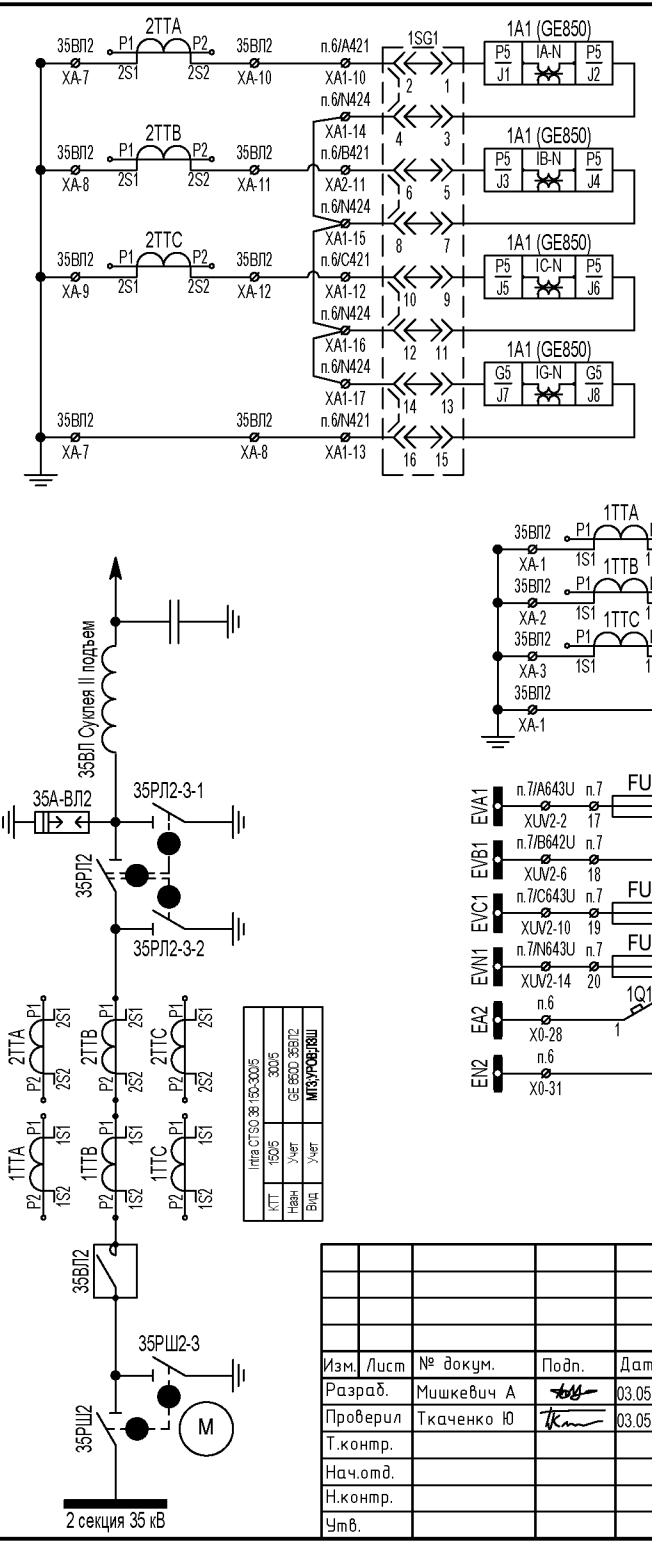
2TTA
35ВЛ2 P1 P2 35ВЛ2 п.6/A421 1SG1 1A1 (GE850)
XA-7 2S1 2S2 XA-10 XA1-10 2 1 P5 IA-N P5
J1 J2
п.6/N424
XA1-14 4 3 1A1 (GE850)
2TTB
35ВЛ2 P1 P2 35ВЛ2 п.6/B421 P5 IB-N P5
XA-8 2S1 2S2 XA-11 XA2-11 6 5 J3 J4
п.6/N424
XA1-15 8 7 1A1 (GE850)
2TTC
35ВЛ2 P1 P2 35ВЛ2 п.6/C421 P5 IC-N P5
XA-9 2S1 2S2 XA-12 XA1-12 10 9 J5 J6
п.6/N424
XA1-16 12 11 1A1 (GE850)
п.6/N424 G5 IG-N G5
XA1-17 14 13 J7 J8
35ВЛ2 35ВЛ2 п.6/N421
XA-7 XA-8 XA1-13 16 15

1TTA
35ВЛ2 P1
XA-1 1S1 1TTB
35ВЛ2 P1
XA-2 1S1 1TTC
35ВЛ2 P1
XA-3 1S1
35ВЛ2
XA-1

35ВЛ Сукпея II подъем

35А-ВЛ2 35РЛ2-3-1
35РЛ2
35РЛ2-3-2

EVA1 п.7/A643U п.7 FU
XUV2-2 17
EVB1 п.7/B642U п.7
XUV2-6 18
EVC1 п.7/C643U п.7 FU
XUV2-10 19
EVN1 п.7/N643U п.7 FU
XUV2-14 20
EA2 п.6 1Q1
X0-28 1
EN2 п.6
X0-31

2TTA P1 2S1 P2 2S2
2TTB P1 2S1 P2 2S2
2TTC P1 2S1 P2 2S2
1TTA P1 1S1 P2 1S2
1TTB P1 1S1 P2 1S2
1TTC P1 1S1 P2 1S2

| Intra CTSO 38 150-300/5 | |
|---|---|
| КТТ | 150/5 | 300/5 |
| Назн | Учет | GE 850D 35ВЛ2 |
| Вид | Учет | МТЗ,УРОВ,ДЗШ |

35ВЛ2
35РШ2-3
35РШ2 M
2 секция 35 кВ

| | | | | |
|---|---|---|---|---|
| Изм. | Лист | № докум. | Подп. | Дат |
| Разраб. | | Мишкевич А | | 03.05 |
| Проверил | | Ткаченко Ю | | 03.05 |
| Т.контр. | | | | |
| Нач.отд. | | | | |
| Н.контр. | | | | |
| Утв. | | | | |